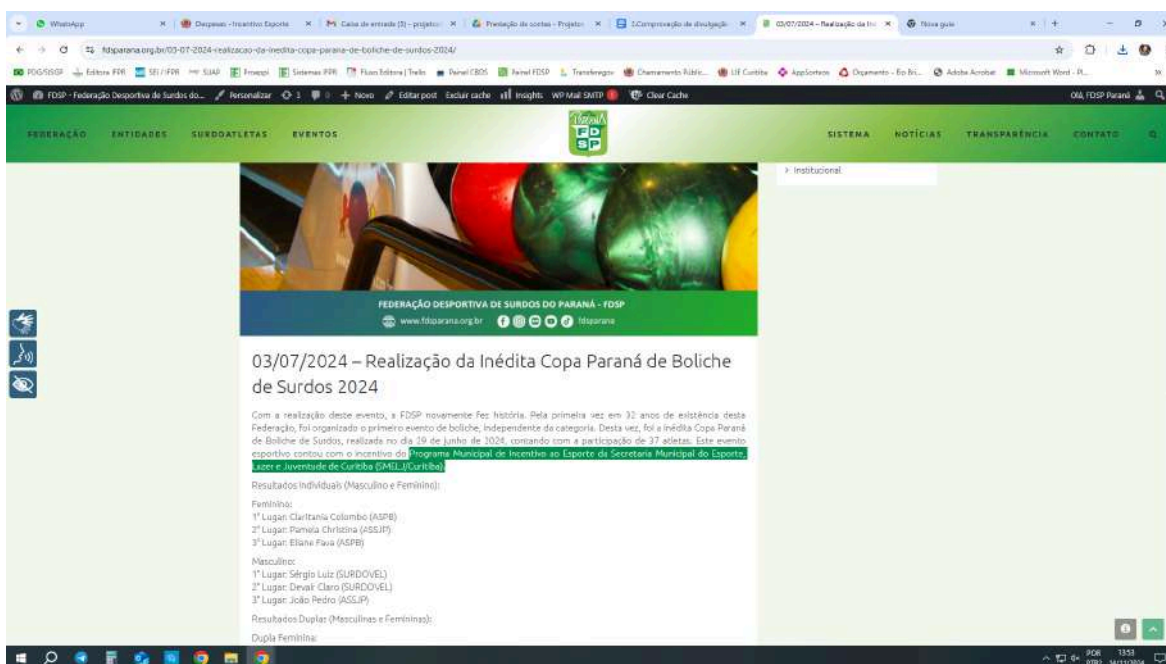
WhatsApp | Despesas - Incentivo Esporte | Caixa de entrada (3) - projetos | Prestação de contas - Projetos | 3.Comprovação de divulgação | 03/07/2024 – Realização da Iné | Nova guia

fdsparana.org.br/03-07-2024-realizacao-da-inedita-copa-parana-de-boliche-de-surdos-2024/

FDSP - Federação Desportiva de Surdos do... | Personalizar | 1 | 0 | + Novo | Editar post | Excluir cache | Insights | WP Mail SMTP | Clear Cache | Olá, FDSP Paraná

FEDERAÇÃO | ENTIDADES | SURDOATLETAS | EVENTOS | FDSP | SISTEMA | NOTÍCIAS | TRANSPARÊNCIA | CONTATO

> Institucional

FEDERAÇÃO DESPORTIVA DE SURDOS DO PARANÁ - FDSP
www.fdsparana.org.br | fdsparana

03/07/2024 – Realização da Inédita Copa Paraná de Boliche de Surdos 2024

Com a realização deste evento, a FDSP novamente fez história. Pela primeira vez em 32 anos de existência desta Federação, foi organizado o primeiro evento de boliche, independente da categoria. Desta vez, foi a inédita Copa Paraná de Boliche de Surdos, realizada no dia 29 de junho de 2024, contando com a participação de 37 atletas. Este evento esportivo contou com o incentivo do Programa Municipal de Incentivo ao Esporte da Secretaria Municipal do Esporte, Lazer e Juventude de Curitiba (SMELJ/Curitiba).

Resultados Individuais (Masculino e Feminino):

Feminino:
1° Lugar: Claritania Colombo (ASPB)
2° Lugar: Pamela Christina (ASSJP)
3° Lugar: Eliane Fava (ASPB)

Masculino:
1° Lugar: Sérgio Luiz (SURDOVEL)
2° Lugar: Devair Claro (SURDOVEL)
3° Lugar: João Pedro (ASSJP)

Resultados Duplas (Masculinas e Femininas):

Dupla Feminina:

POR PTB2 13:53 14/11/2024